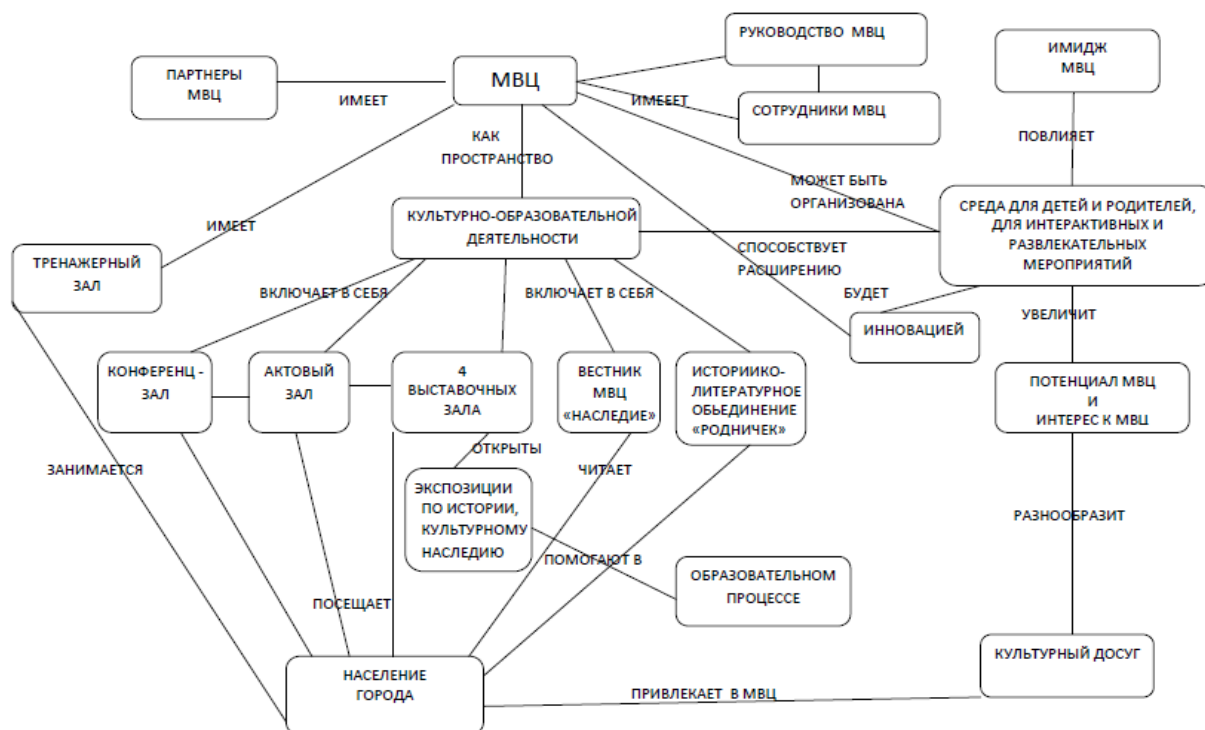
ПАРТНЕРЫ МВЦ

ИМЕЕТ

МВЦ

РУКОВОДСТВО МВЦ

ИМЕЕТ

СОТРУДНИКИ МВЦ

ИМИДЖ МВЦ

ПОВЛИЯЕТ

КАК ПРОСТРАНСТВО

МОЖЕТ БЫТЬ ОРГАНИЗОВАНА

ИМЕЕТ

КУЛЬТУРНО-ОБРАЗОВАТЕЛЬНОЙ ДЕЯТЕЛЬНОСТИ

СПОСОБСТВУЕТ РАСШИРЕНИЮ

СРЕДА ДЛЯ ДЕТЕЙ И РОДИТЕЛЕЙ, ДЛЯ ИНТЕРАКТИВНЫХ И РАЗВЛЕКАТЕЛЬНЫХ МЕРОПРИЯТИЙ

ТРЕНАЖЕРНЫЙ ЗАЛ

ВКЛЮЧАЕТ В СЕБЯ

ВКЛЮЧАЕТ В СЕБЯ

БУДЕТ

ИННОВАЦИЕЙ

УВЕЛИЧИТ

КОНФЕРЕНЦ - ЗАЛ

АКТОВЫЙ ЗАЛ

4 ВЫСТАВОЧНЫХ ЗАЛА

ВЕСТНИК МВЦ «НАСЛЕДИЕ»

ИСТОРИИКО-ЛИТЕРАТУРНОЕ ОБЬЕДИНЕНИЕ «РОДНИЧЕК»

ПОТЕНЦИАЛ МВЦ И ИНТЕРЕС К МВЦ

ОТКРЫТЫ

ЗАНИМАЕТСЯ

ЧИТАЕТ

ЭКСПОЗИЦИИ ПО ИСТОРИИ, КУЛЬТУРНОМУ НАСЛЕДИЮ

РАЗНООБРАЗИТ

ПОМОГАЮТ В

ОБРАЗОВАТЕЛЬНОМ ПРОЦЕССЕ

ПОСЕЩАЕТ

КУЛЬТУРНЫЙ ДОСУГ

НАСЕЛЕНИЕ ГОРОДА

ПРИВЛЕКАЕТ В МВЦ